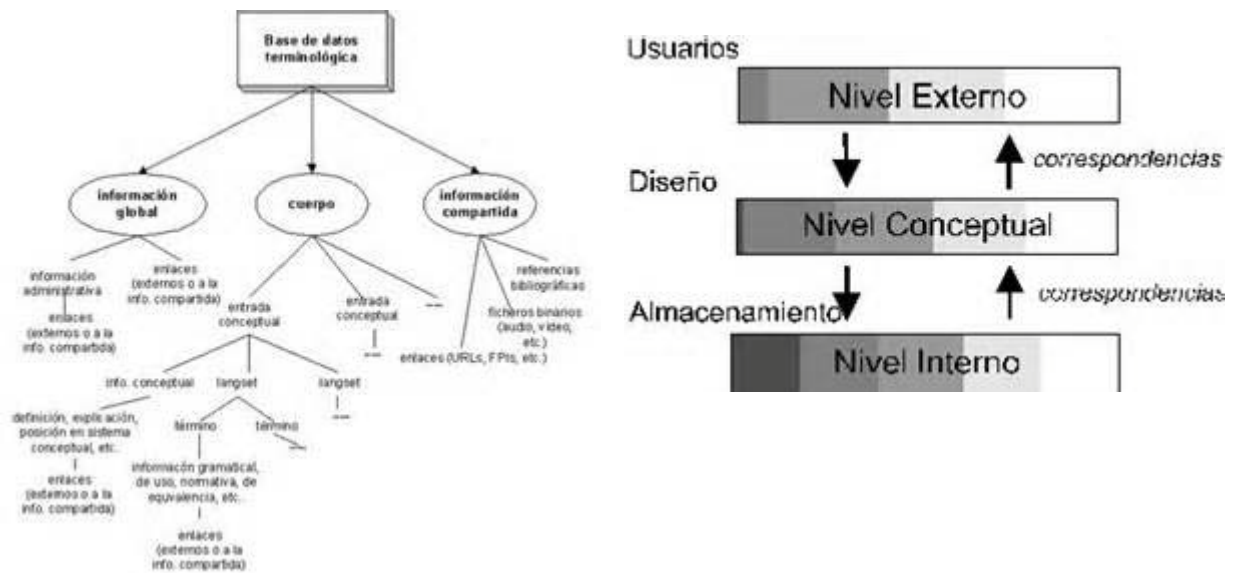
Base de datos terminológica

información global

cuerpo

información compartida

información administrativa

enlaces (externos o a la info. compartida)

enlaces (externos o a la info. compartida)

entrada conceptual

entrada conceptual

...

...

referencias bibliográficas

ficheros binarios (audio, video, etc.)

enlaces (URLs, FPts, etc.)

info. conceptual

langset

langset

...

definición, explicación, posición en sistema conceptual, etc.

enlaces (externos o a la info. compartida)

término

término

...

información gramatical, de uso, normativa, de equivalencia, etc.

enlaces (externos o a la info. compartida)

Usuarios

Nivel Externo

correspondencias

Diseño

Nivel Conceptual

correspondencias

Almacenamiento

Nivel Interno